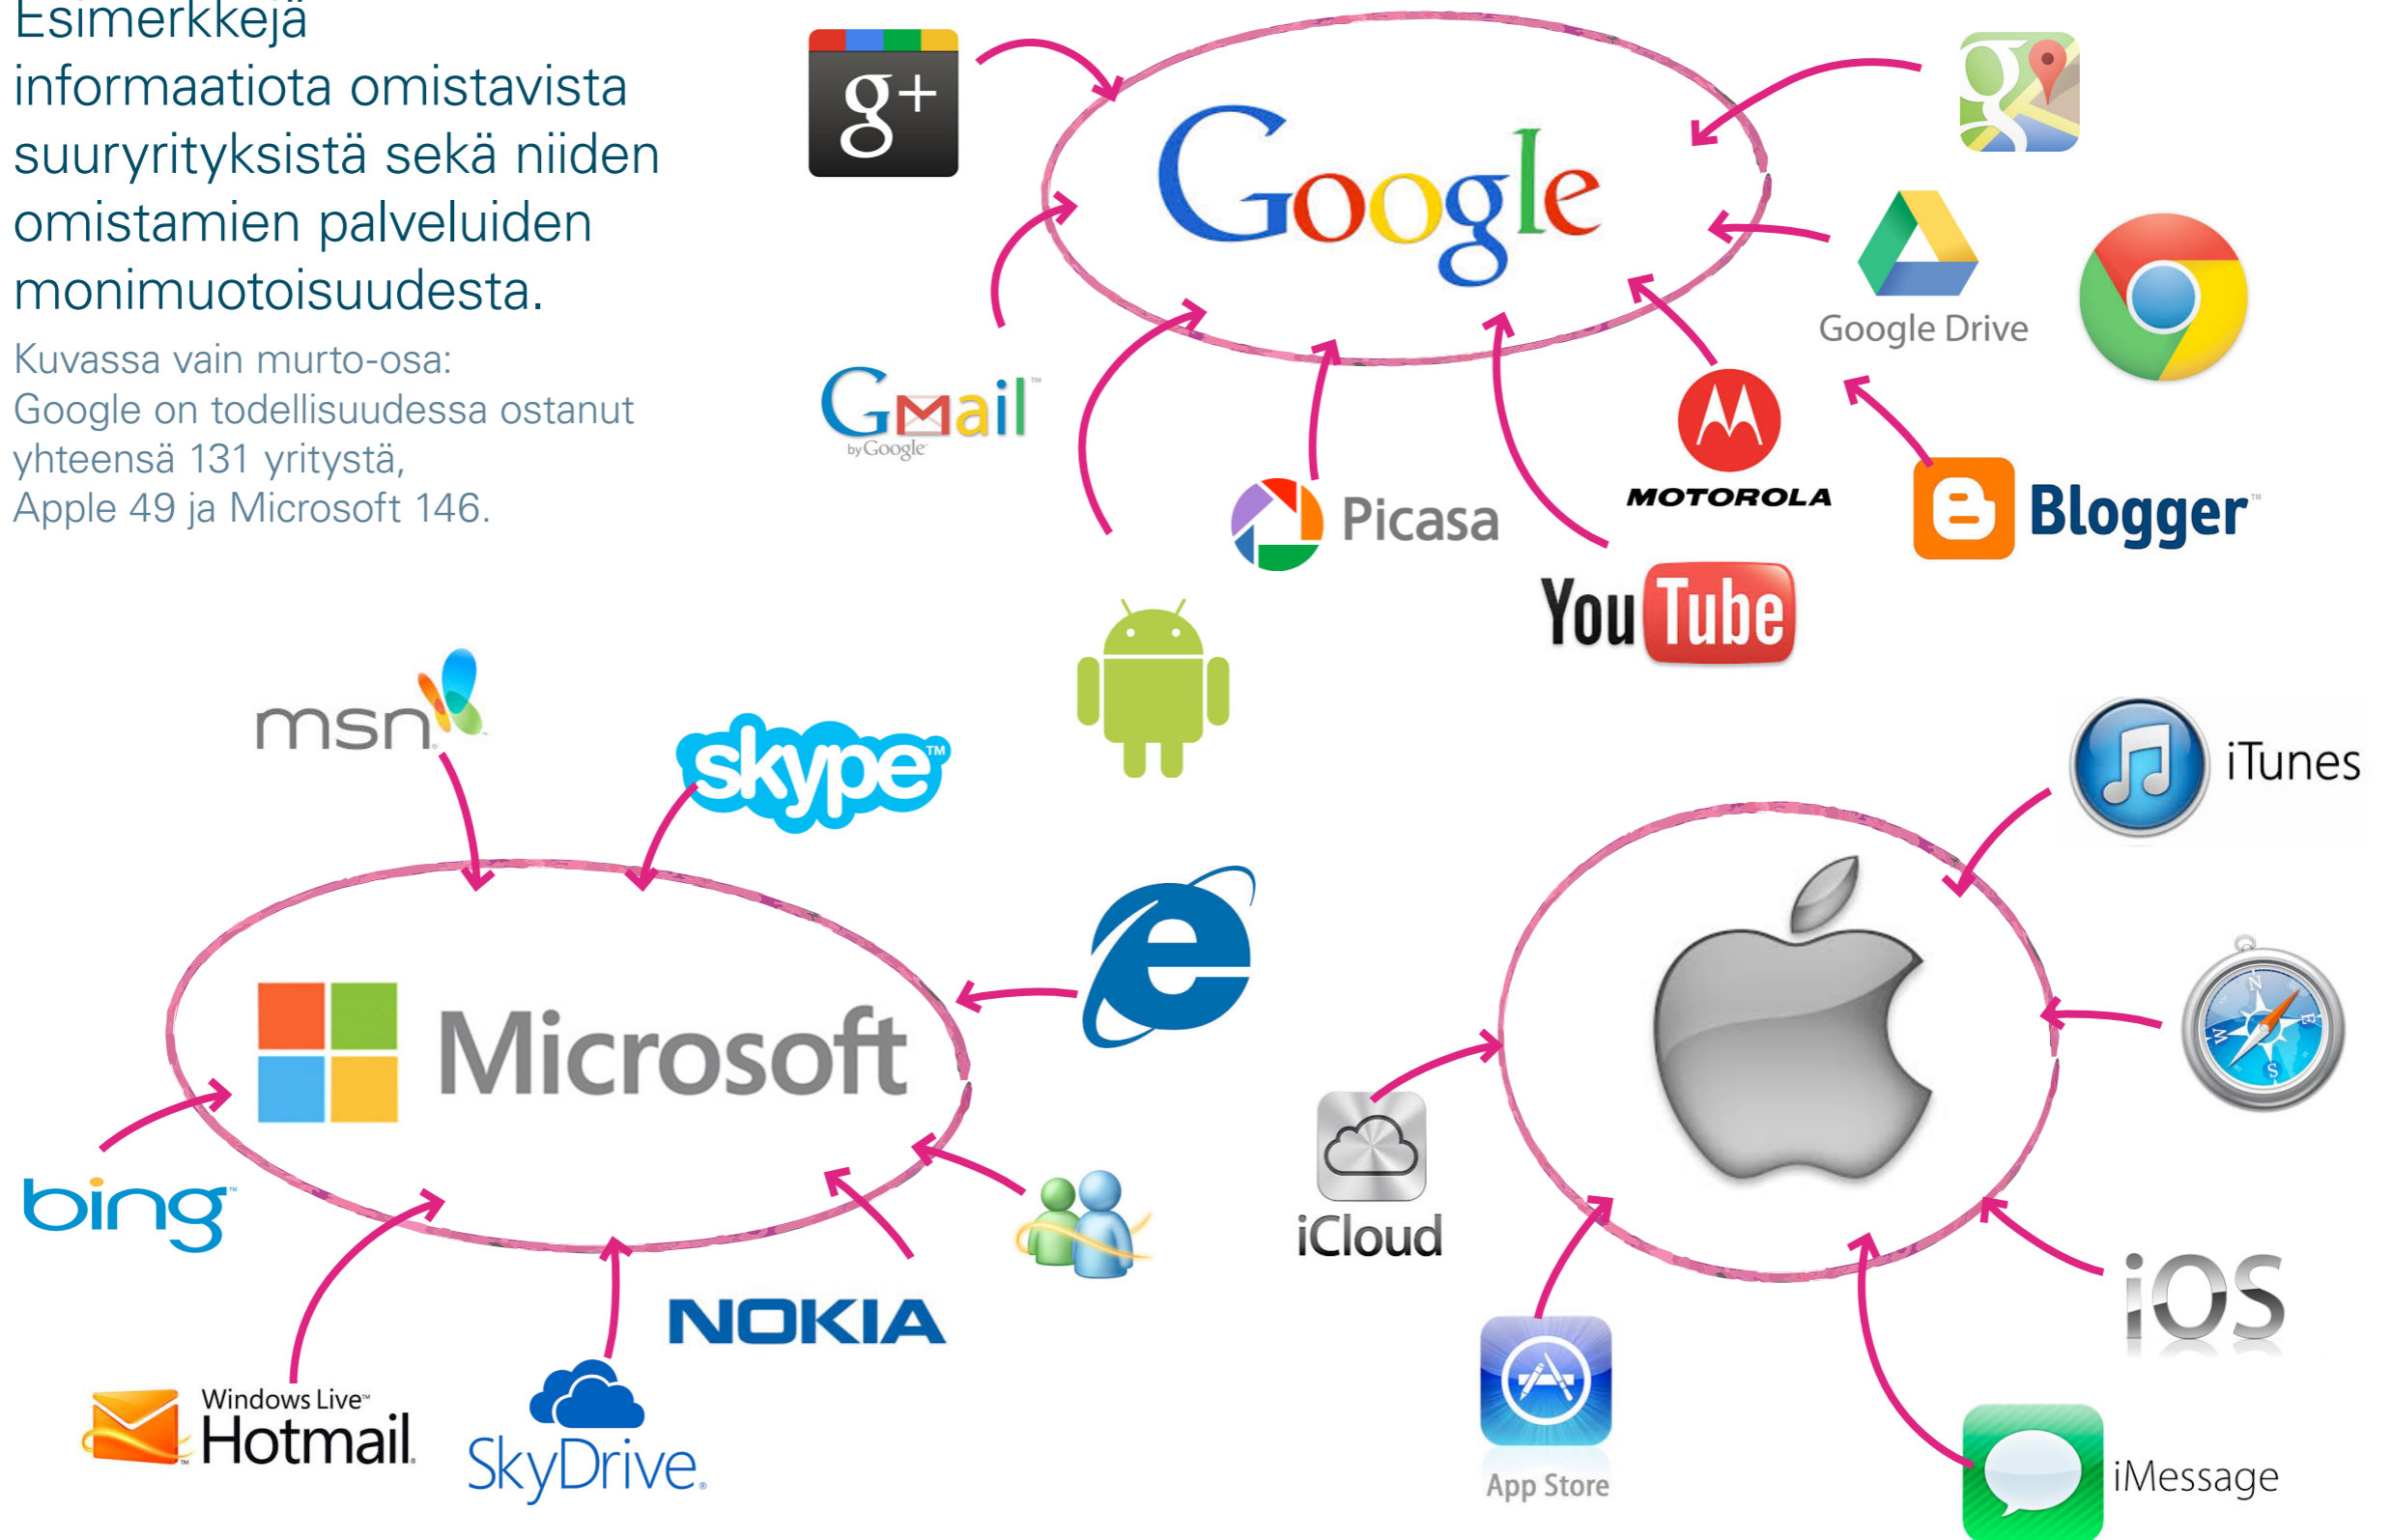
Esimerkkejä informaatiota omistavista suuryrityksistä sekä niiden omistamien palveluiden monimuotoisuudesta.

Kuvassa vain murto-osa: Google on todellisuudessa ostanut yhteensä 131 yritystä, Apple 49 ja Microsoft 146.

g+

Google

Google Drive

Gmail by Google

Picasa

MOTOROLA

Blogger

YouTube

msn

skype

Microsoft

bing

Windows Live Hotmail

SkyDrive

NOKIA

iTunes

iCloud

iOS

App Store

iMessage